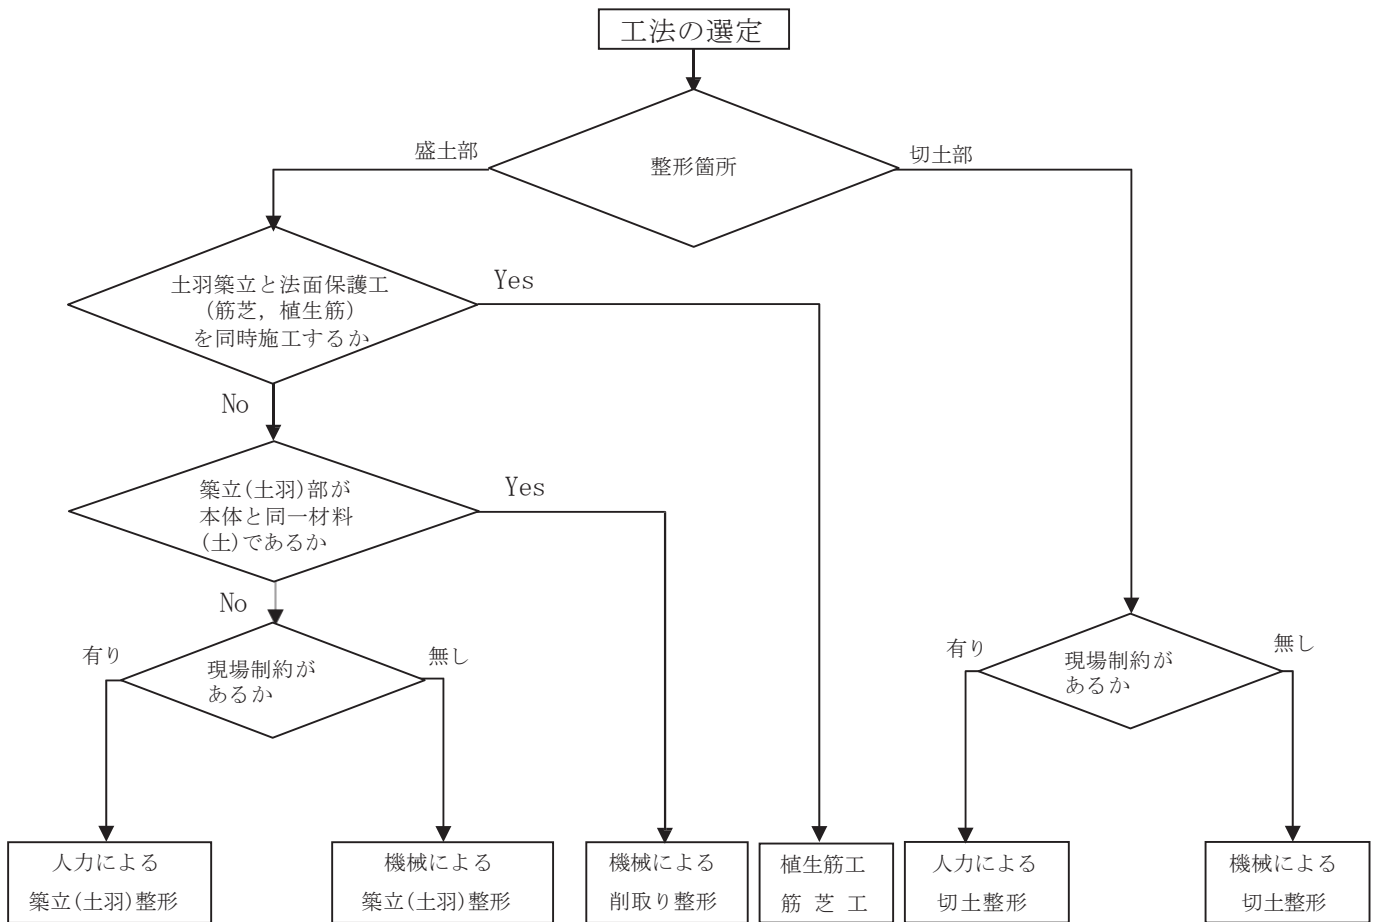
工法の選定

盛土部

整形箇所

切土部

土羽築立と法面保護工
（筋芝，植生筋）
を同時施工するか

Yes

No

築立(土羽)部が
本体と同一材料
(土)であるか

Yes

No

有り

現場制約が
あるか

無し

有り

現場制約が
あるか

無し

人力による
築立(土羽)整形

機械による
築立(土羽)整形

機械による
削取り整形

植生筋工
筋 芝 工

人力による
切土整形

機械による
切土整形